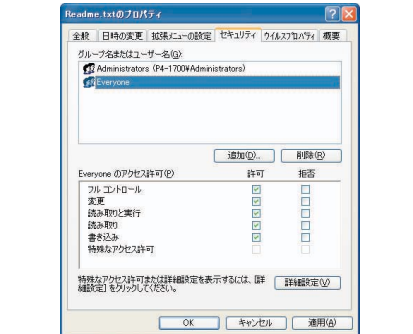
Readme.txtのプロパティ

全般 | 日時の変更 | 拡張メニューの設定 | セキュリティ | ウイルスプロパティ | 概要

グループ名またはユーザー名(G):

Administrators (P4-1700¥Administrators)
Everyone

追加(D)... 削除(R)

Everyone のアクセス許可(P) 許可 拒否

| | 許可 | 拒否 |
|---|---|---|
| フル コントロール | ☑ | ☐ |
| 変更 | ☑ | ☐ |
| 読み取りと実行 | ☑ | ☐ |
| 読み取り | ☑ | ☐ |
| 書き込み | ☑ | ☐ |
| 特殊なアクセス許可 | | |

特殊なアクセス許可または詳細設定を表示するには、[詳細設定] をクリックしてください。

詳細設定(V)

OK キャンセル 適用(A)